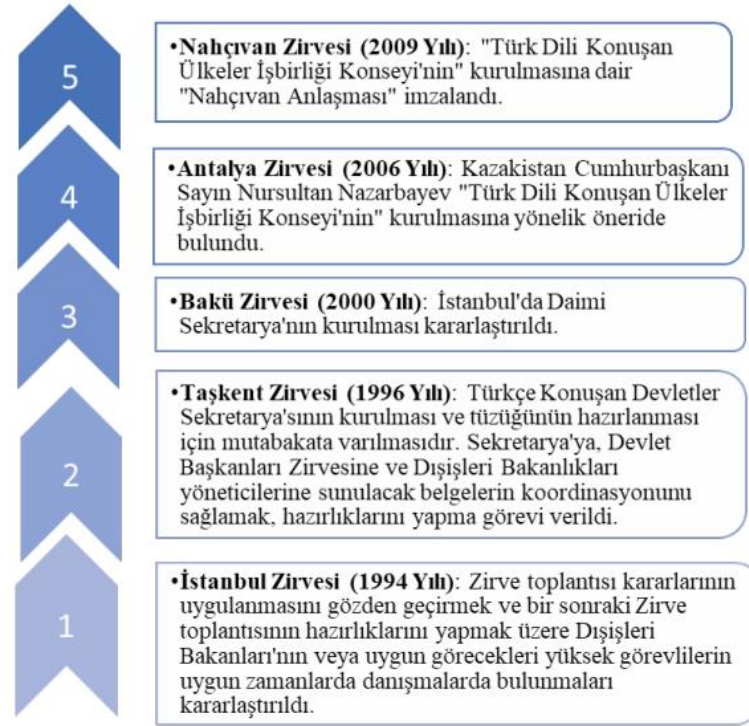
5

•**Nahçıvan Zirvesi (2009 Yılı)**: "Türk Dili Konuşan Ülkeler İşbirliği Konseyi'nin" kurulmasına dair "Nahçıvan Anlaşması" imzalandı.

4

•**Antalya Zirvesi (2006 Yılı)**: Kazakistan Cumhurbaşkanı Sayın Nursultan Nazarbayev "Türk Dili Konuşan Ülkeler İşbirliği Konseyi'nin" kurulmasına yönelik öneride bulundu.

3

•**Bakü Zirvesi (2000 Yılı)**: İstanbul'da Daimi Sekretarya'nın kurulması kararlaştırıldı.

2

•**Taşkent Zirvesi (1996 Yılı)**: Türkçe Konuşan Devletler Sekretarya'sının kurulması ve tüzüğünün hazırlanması için mutabakata varılmasıdır. Sekretarya'ya, Devlet Başkanları Zirvesine ve Dışişleri Bakanlıkları yöneticilerine sunulacak belgelerin koordinasyonunu sağlamak, hazırlıklarını yapma görevi verildi.

1

•**İstanbul Zirvesi (1994 Yılı)**: Zirve toplantısı kararlarının uygulanmasını gözden geçirmek ve bir sonraki Zirve toplantısının hazırlıklarını yapmak üzere Dışişleri Bakanları'nın veya uygun görecekleri yüksek görevlilerin uygun zamanlarda danışmalarda bulunmaları kararlaştırıldı.